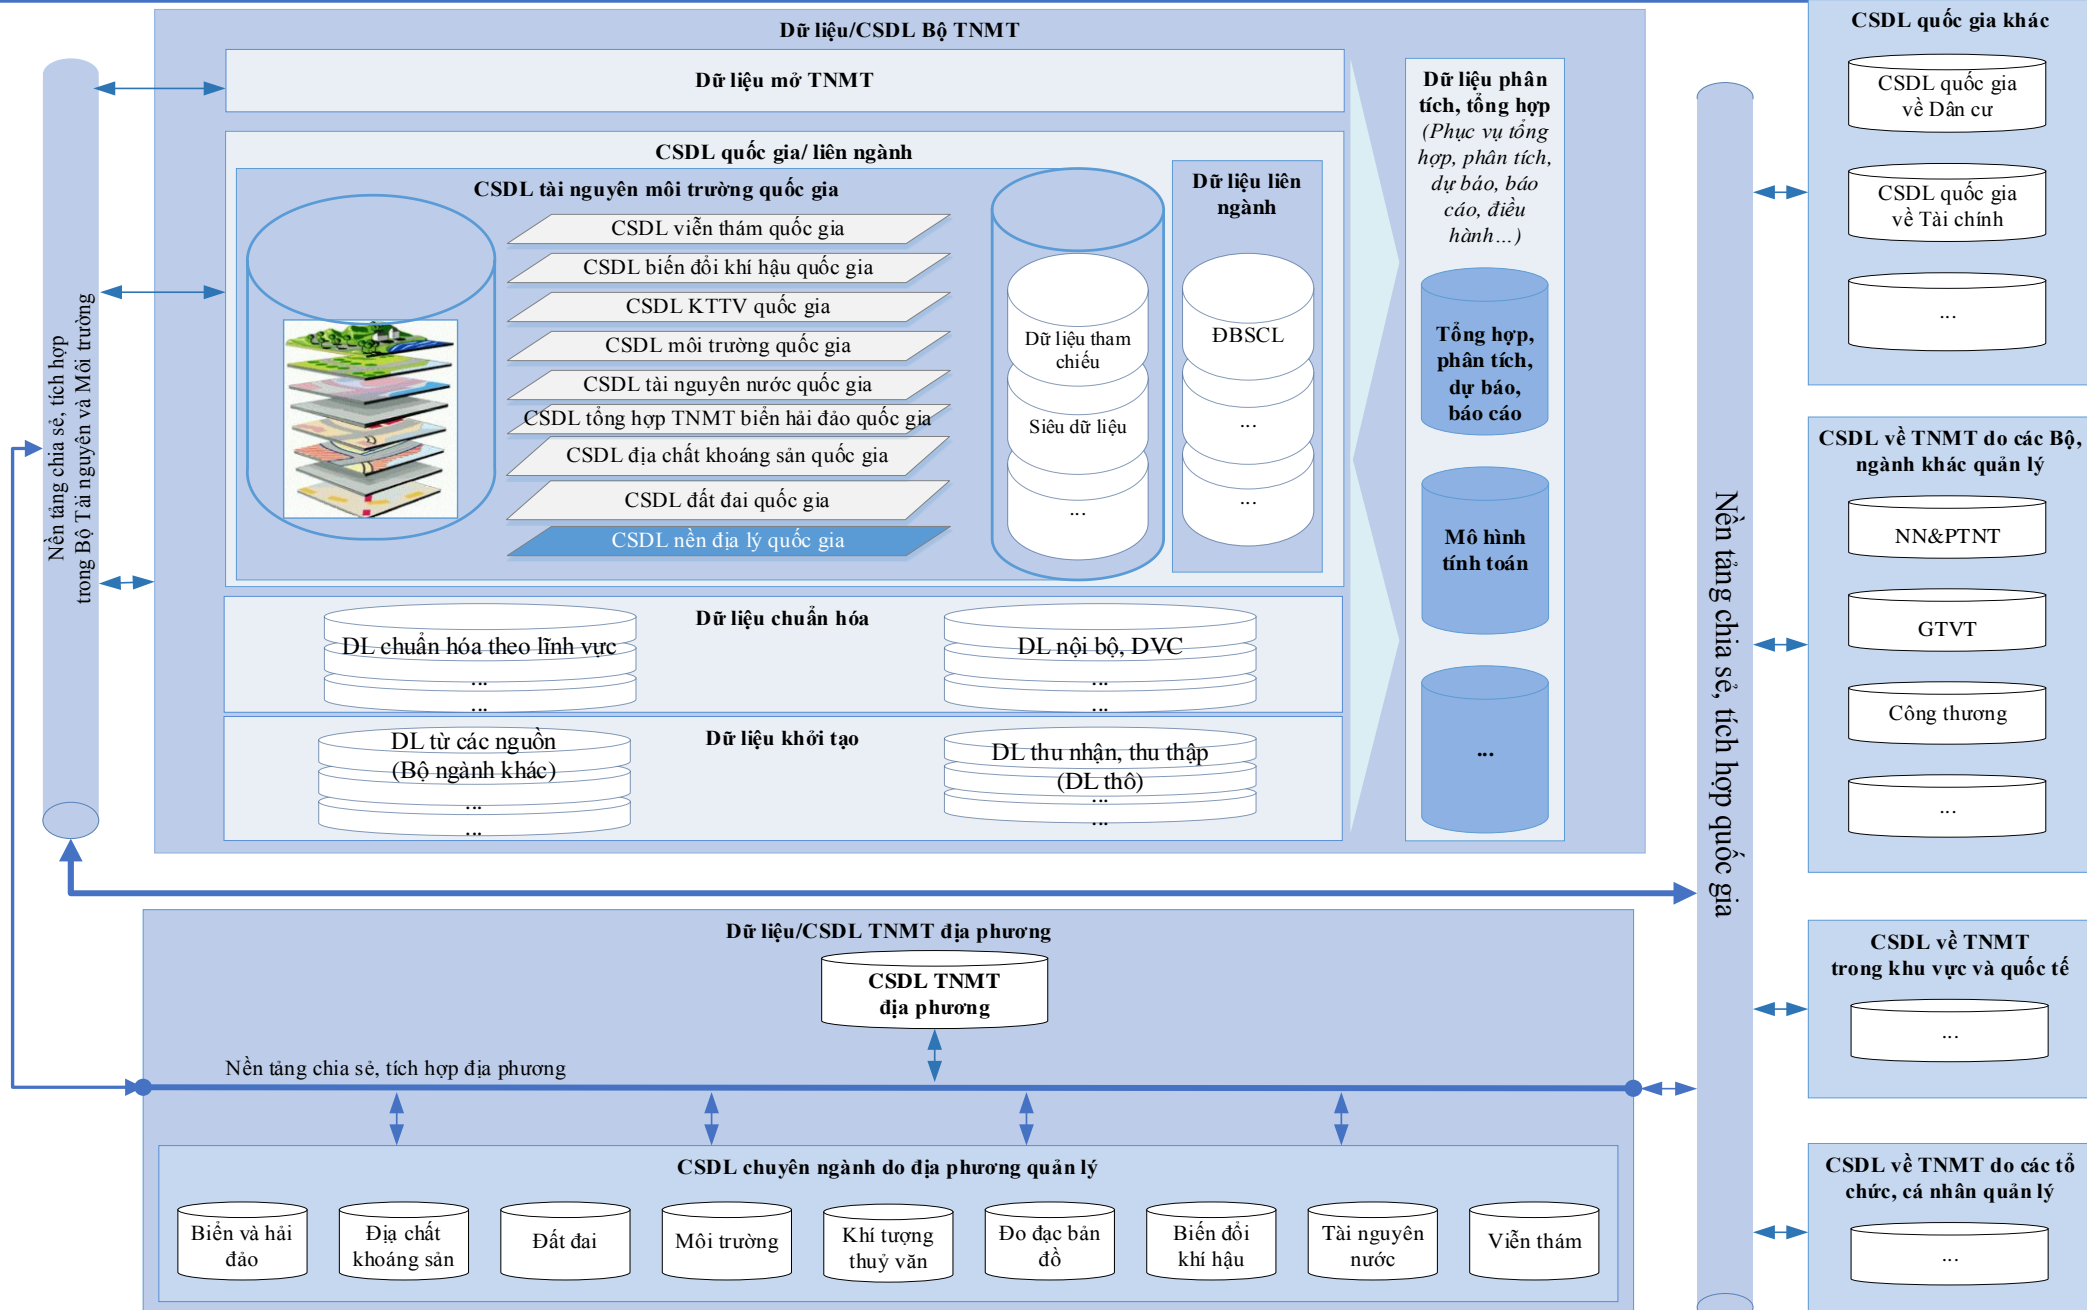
Dữ liệu/CSDL Bộ TNMT

Dữ liệu mở TNMT

CSDL quốc gia/ liên ngành

CSDL tài nguyên môi trường quốc gia

CSDL viễn thám quốc gia
CSDL biến đổi khí hậu quốc gia
CSDL KTTV quốc gia
CSDL môi trường quốc gia
CSDL tài nguyên nước quốc gia
CSDL tổng hợp TNMT biển hải đảo quốc gia
CSDL địa chất khoáng sản quốc gia
CSDL đất đai quốc gia
CSDL nền địa lý quốc gia

Dữ liệu tham chiếu
Siêu dữ liệu
...

Dữ liệu liên ngành
ĐBSCL
...
...

Dữ liệu phân tích, tổng hợp (Phục vụ tổng hợp, phân tích, dự báo, báo cáo, điều hành...)

Tổng hợp, phân tích, dự báo, báo cáo
Mô hình tính toán
...

Dữ liệu chuẩn hóa
DL chuẩn hóa theo lĩnh vực
...
...
DL nội bộ, DVC
...
...

Dữ liệu khởi tạo
DL từ các nguồn (Bộ ngành khác)
...
...
DL thu nhận, thu thập (DL thô)
...
...

Nền tảng chia sẻ, tích hợp trong Bộ Tài nguyên và Môi trường

Nền tảng chia sẻ, tích hợp quốc gia

CSDL quốc gia khác
CSDL quốc gia về Dân cư
CSDL quốc gia về Tài chính
...

CSDL về TNMT do các Bộ, ngành khác quản lý
NN&PTNT
GTVT
Công thương
...

CSDL về TNMT trong khu vực và quốc tế
...

CSDL về TNMT do các tổ chức, cá nhân quản lý
...

Dữ liệu/CSDL TNMT địa phương
CSDL TNMT địa phương
Nền tảng chia sẻ, tích hợp địa phương

CSDL chuyên ngành do địa phương quản lý
Biển và hải đảo
Địa chất khoáng sản
Đất đai
Môi trường
Khí tượng thuỷ văn
Đo đạc bản đồ
Biến đổi khí hậu
Tài nguyên nước
Viễn thám